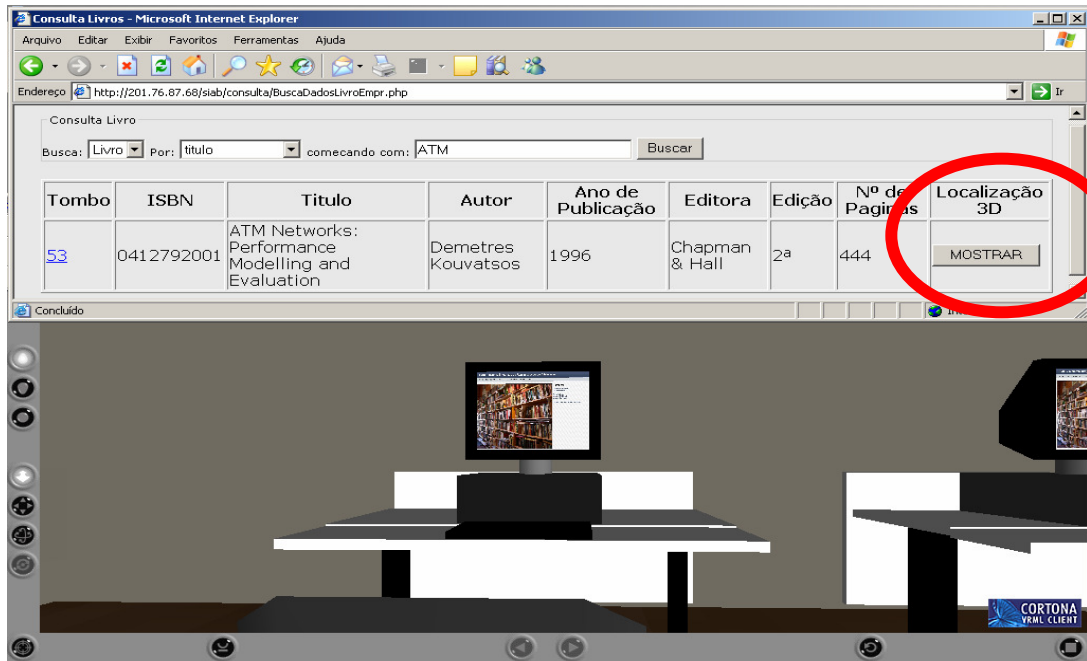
Consulta Livros - Microsoft Internet Explorer

Arquivo Editar Exibir Favoritos Ferramentas Ajuda

Endereço http://201.76.87.68/siab/consulta/BuscaDadosLivroEmpr.php Ir

Consulta Livro

Busca: Livro Por: titulo comecando com: ATM Buscar

| Tombo | ISBN | Titulo | Autor | Ano de Publicação | Editora | Edição | Nº de Paginas | Localização 3D |
|---|---|---|---|---|---|---|---|---|
| 53 | 0412792001 | ATM Networks: Performance Modelling and Evaluation | Demetres Kouvatsos | 1996 | Chapman & Hall | 2ª | 444 | MOSTRAR |

Concluído

CORTONA VRML CLIENT